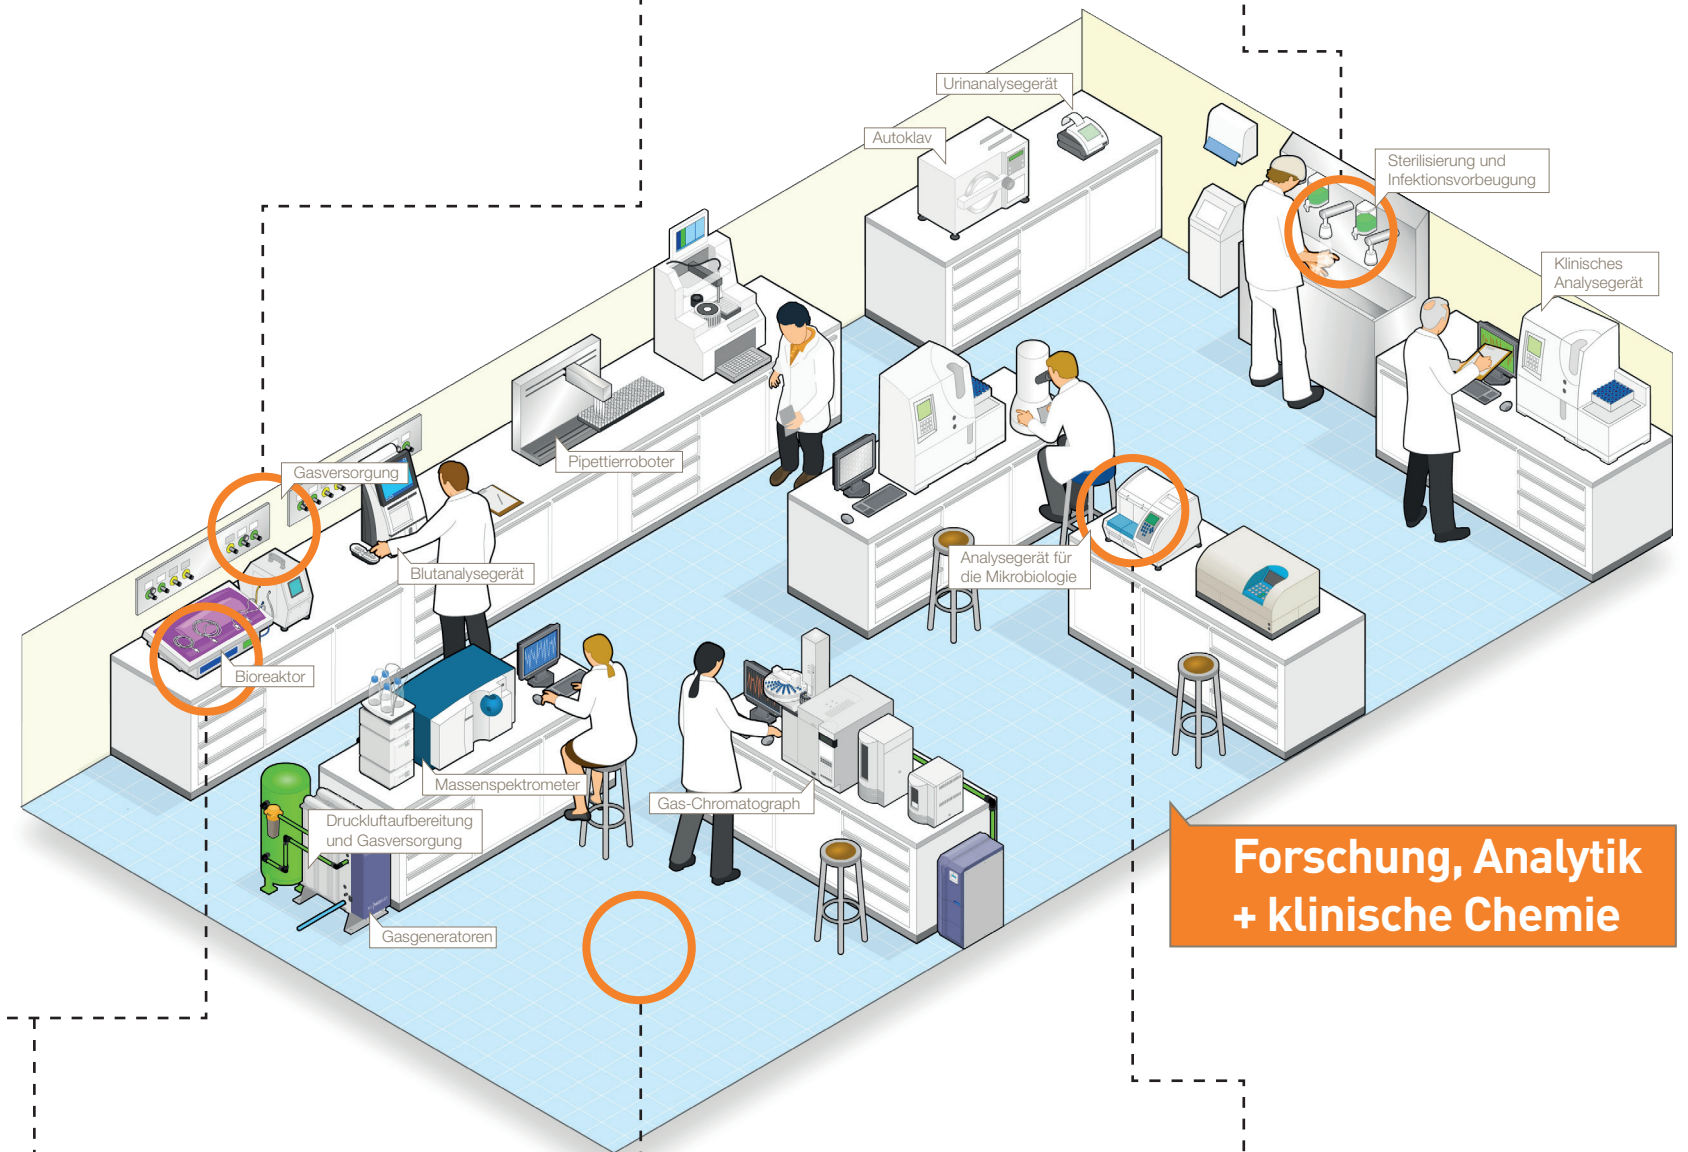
Urinanalysegerät

Autoklav

Sterilisierung und Infektionsvorbeugung

Klinisches Analysegerät

Gasversorgung

Pipettierroboter

Blutanalysegerät

Analysegerät für die Mikrobiologie

Bioreaktor

Massenspektrometer

Gas-Chromatograph

Druckluftaufbereitung und Gasversorgung

Gasgeneratoren

Forschung, Analytik + klinische Chemie